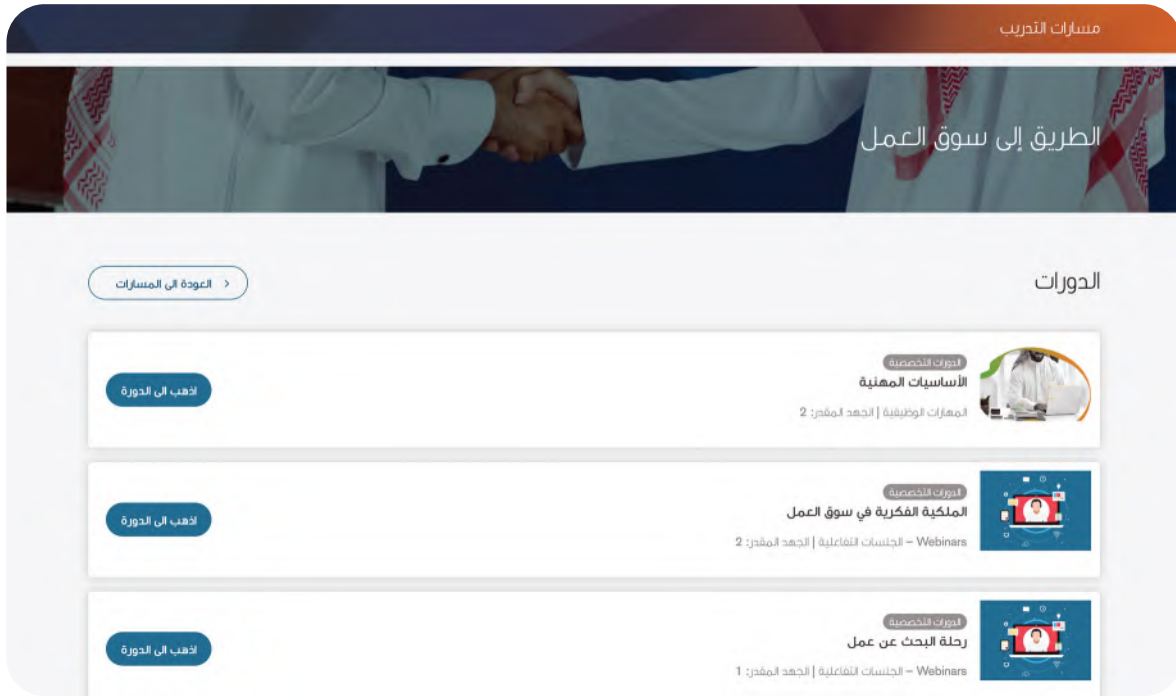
مسارات التدريب

الطريق إلى سوق العمل

الدورات

العودة الى المسارات

الدورات التخصصية
الأساسيات المهنية
المهارات الوظيفية | الجهد المقدر: 2
اذهب الى الدورة

الدورات التخصصية
الملكية الفكرية في سوق العمل
Webinars – الجلسات التفاعلية | الجهد المقدر: 2
اذهب الى الدورة

الدورات التخصصية
رحلة البحث عن عمل
Webinars – الجلسات التفاعلية | الجهد المقدر: 1
اذهب الى الدورة